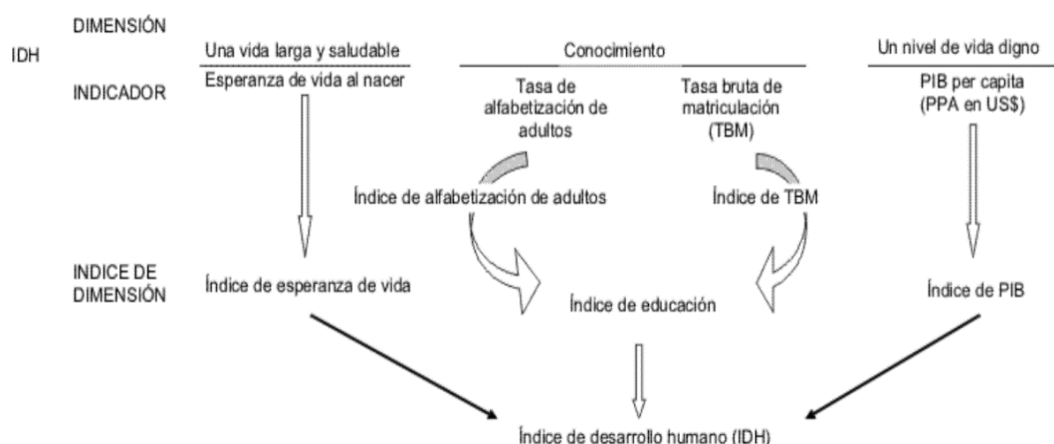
DIMENSIÓN

IDH

Una vida larga y saludable

Conocimiento

Un nivel de vida digno

INDICADOR

Esperanza de vida al nacer

Tasa de alfabetización de adultos

Tasa bruta de matriculación (TBM)

PIB per capita (PPA en US$)

Índice de alfabetización de adultos

Índice de TBM

INDICE DE DIMENSIÓN

Índice de esperanza de vida

Índice de educación

Índice de PIB

Índice de desarrollo humano (IDH)